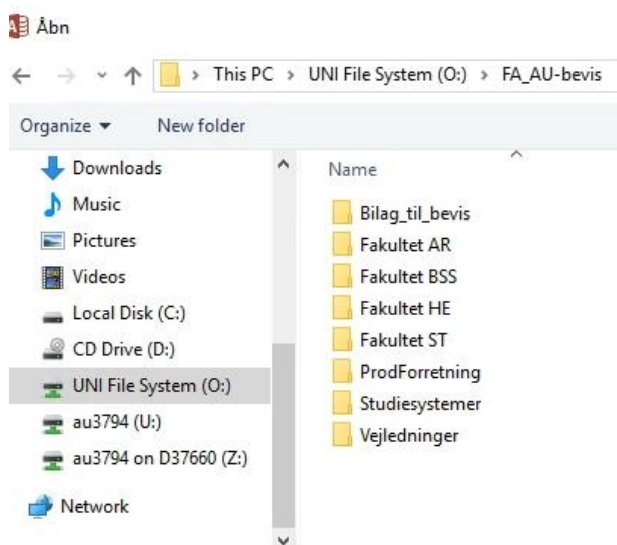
Åbn

This PC > UNI File System (O:) > FA_AU-bevis

Organize ▾ New folder

Downloads
Music
Pictures
Videos
Local Disk (C:)
CD Drive (D:)
UNI File System (O:)
au3794 (U:)
au3794 on D37660 (Z:)
Network

Name

Bilag_til_bevis
Fakultet AR
Fakultet BSS
Fakultet HE
Fakultet ST
ProdForretning
Studiesystemer
Vejledninger